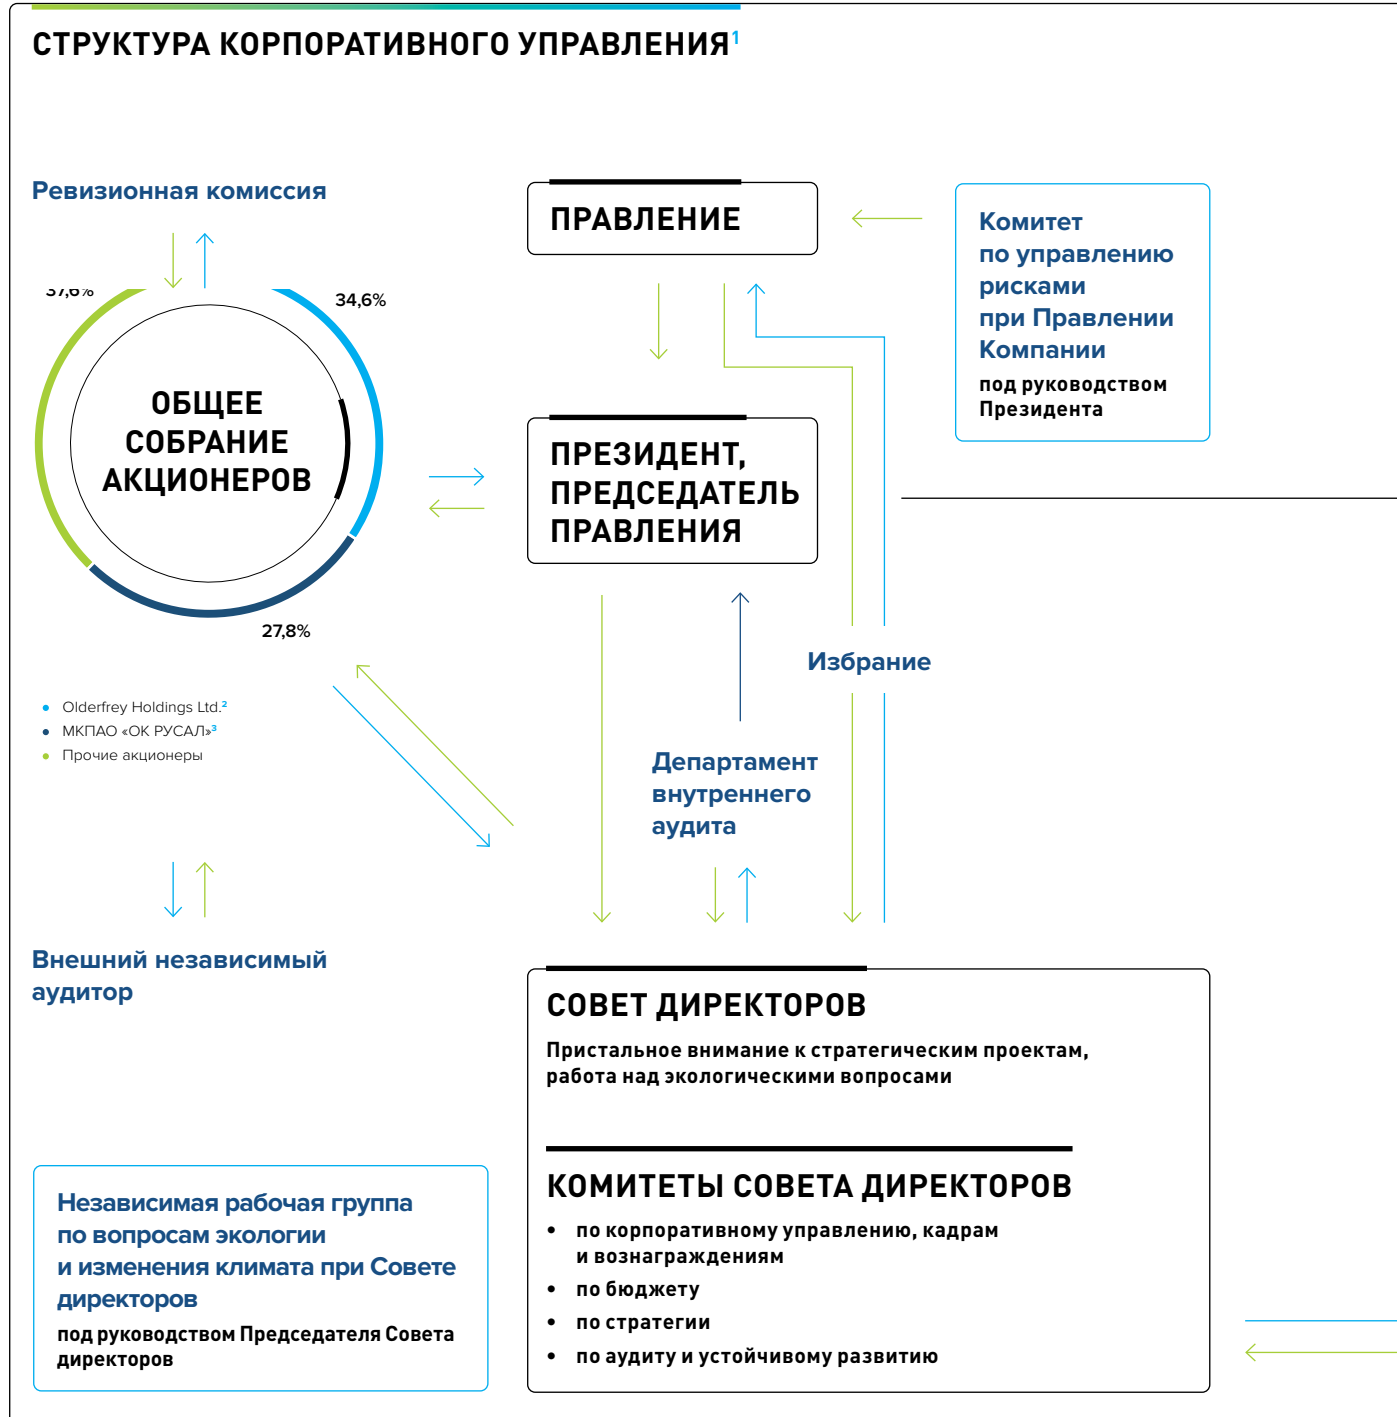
СТРУКТУРА КОРПОРАТИВНОГО УПРАВЛЕНИЯ$^{1}$

Ревизионная комиссия

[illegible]

34,6%

ОБЩЕЕ СОБРАНИЕ АКЦИОНЕРОВ

27,8%

- Olderfrey Holdings Ltd.$^{2}$
- МКПАО «ОК РУСАЛ»$^{3}$
- Прочие акционеры

Внешний независимый аудитор

Независимая рабочая группа по вопросам экологии и изменения климата при Совете директоров

под руководством Председателя Совета директоров

ПРАВЛЕНИЕ

ПРЕЗИДЕНТ, ПРЕДСЕДАТЕЛЬ ПРАВЛЕНИЯ

Комитет по управлению рисками при Правлении Компании

под руководством Президента

Избрание

Департамент внутреннего аудита

СОВЕТ ДИРЕКТОРОВ

Пристальное внимание к стратегическим проектам, работа над экологическими вопросами

КОМИТЕТЫ СОВЕТА ДИРЕКТОРОВ

- по корпоративному управлению, кадрам и вознаграждениям
- по бюджету
- по стратегии
- по аудиту и устойчивому развитию